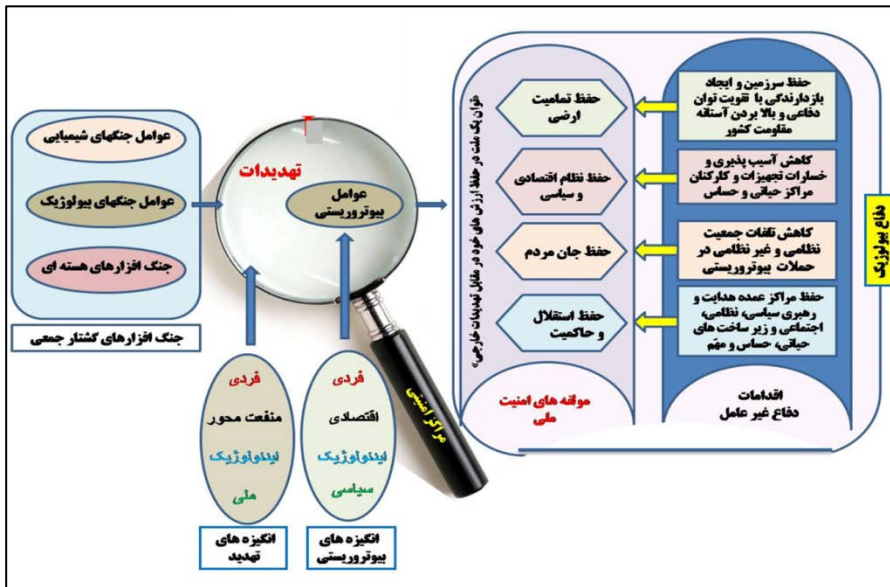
عوامل جنگهای شیمیایی

عوامل جنگهای بیولوژیک

جنگ افزارهای هسته ای

جنگ افزارهای کشتار جمعی

تهدیدات

عوامل بیوتروریستی

مراکز امنیتی

فردی
منفعت محور
ایدئولوژیک
ملی

انگیزه های تهدید

فردی
اقتصادی
ایدئولوژیک
سیاسی

انگیزه های بیوتروریستی

«توان یک ملت در حفظ ارزش های خود در مقابل تهدیدات خارجی»

حفظ تمامیت ارضی

حفظ نظام اقتصادی و سیاسی

حفظ جان مردم

حفظ استقلال و حاکمیت

مولفه های امنیت ملی

حفظ سرزمین و ایجاد بازدارندگی با تقویت توان دفاعی و بالا بردن آستانه مقاومت کشور

کاهش آسیب پذیری و خسارات تجهیزات و کارکنان مراکز حیاتی و حساس

کاهش تلفات جمعیت نظامی و غیر نظامی در حملات بیوتروریستی

حفظ مراکز عمده هدایت و رهبری سیاسی، نظامی، اجتماعی و زیر ساخت های حیاتی، حساس و مهم

اقدامات دفاع غیر عامل

دفاع بیولوژیک